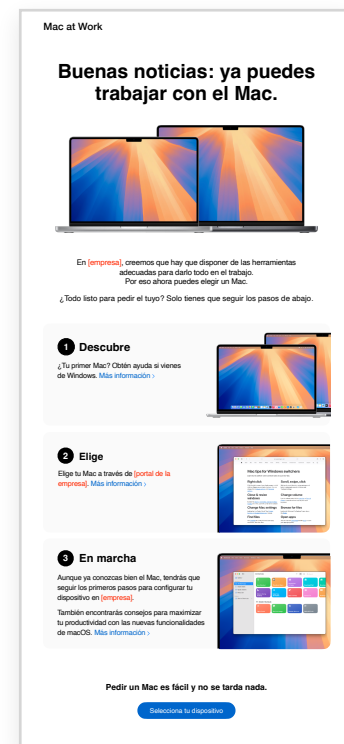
Mac at Work

Buenas noticias: ya puedes trabajar con el Mac.

En [empresa], creemos que hay que disponer de las herramientas adecuadas para darlo todo en el trabajo. Por eso ahora puedes elegir un Mac.

¿Todo listo para pedir el tuyo? Solo tienes que seguir los pasos de abajo.

1 Descubre

¿Tu primer Mac? Obtén ayuda si vienes de Windows. Más información ›

2 Elige

Elige tu Mac a través de [portal de la empresa]. Más información ›

3 En marcha

Aunque ya conozcas bien el Mac, tendrás que seguir los primeros pasos para configurar tu dispositivo en [empresa].

También encontrarás consejos para maximizar tu productividad con las nuevas funcionalidades de macOS. Más información ›

Pedir un Mac es fácil y no se tarda nada.

Selecciona tu dispositivo